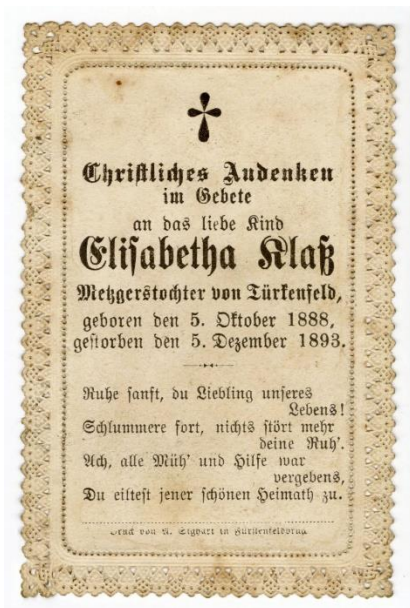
Christliches Andenken
im Gebete
an das liebe Kind
Elisabetha Klaß
Metzgerstochter von Türkenfeld,
geboren den 5. Oktober 1888,
gestorben den 5. Dezember 1893.

Ruhe sanft, du Liebling unseres Lebens!
Schlummere fort, nichts stört mehr deine Ruh'.
Ach, alle Müh' und Hilfe war vergebens,
Du eiltest jener schönen Heimath zu.

Druck von A. Sigwart in Fürstenfeldbruck.